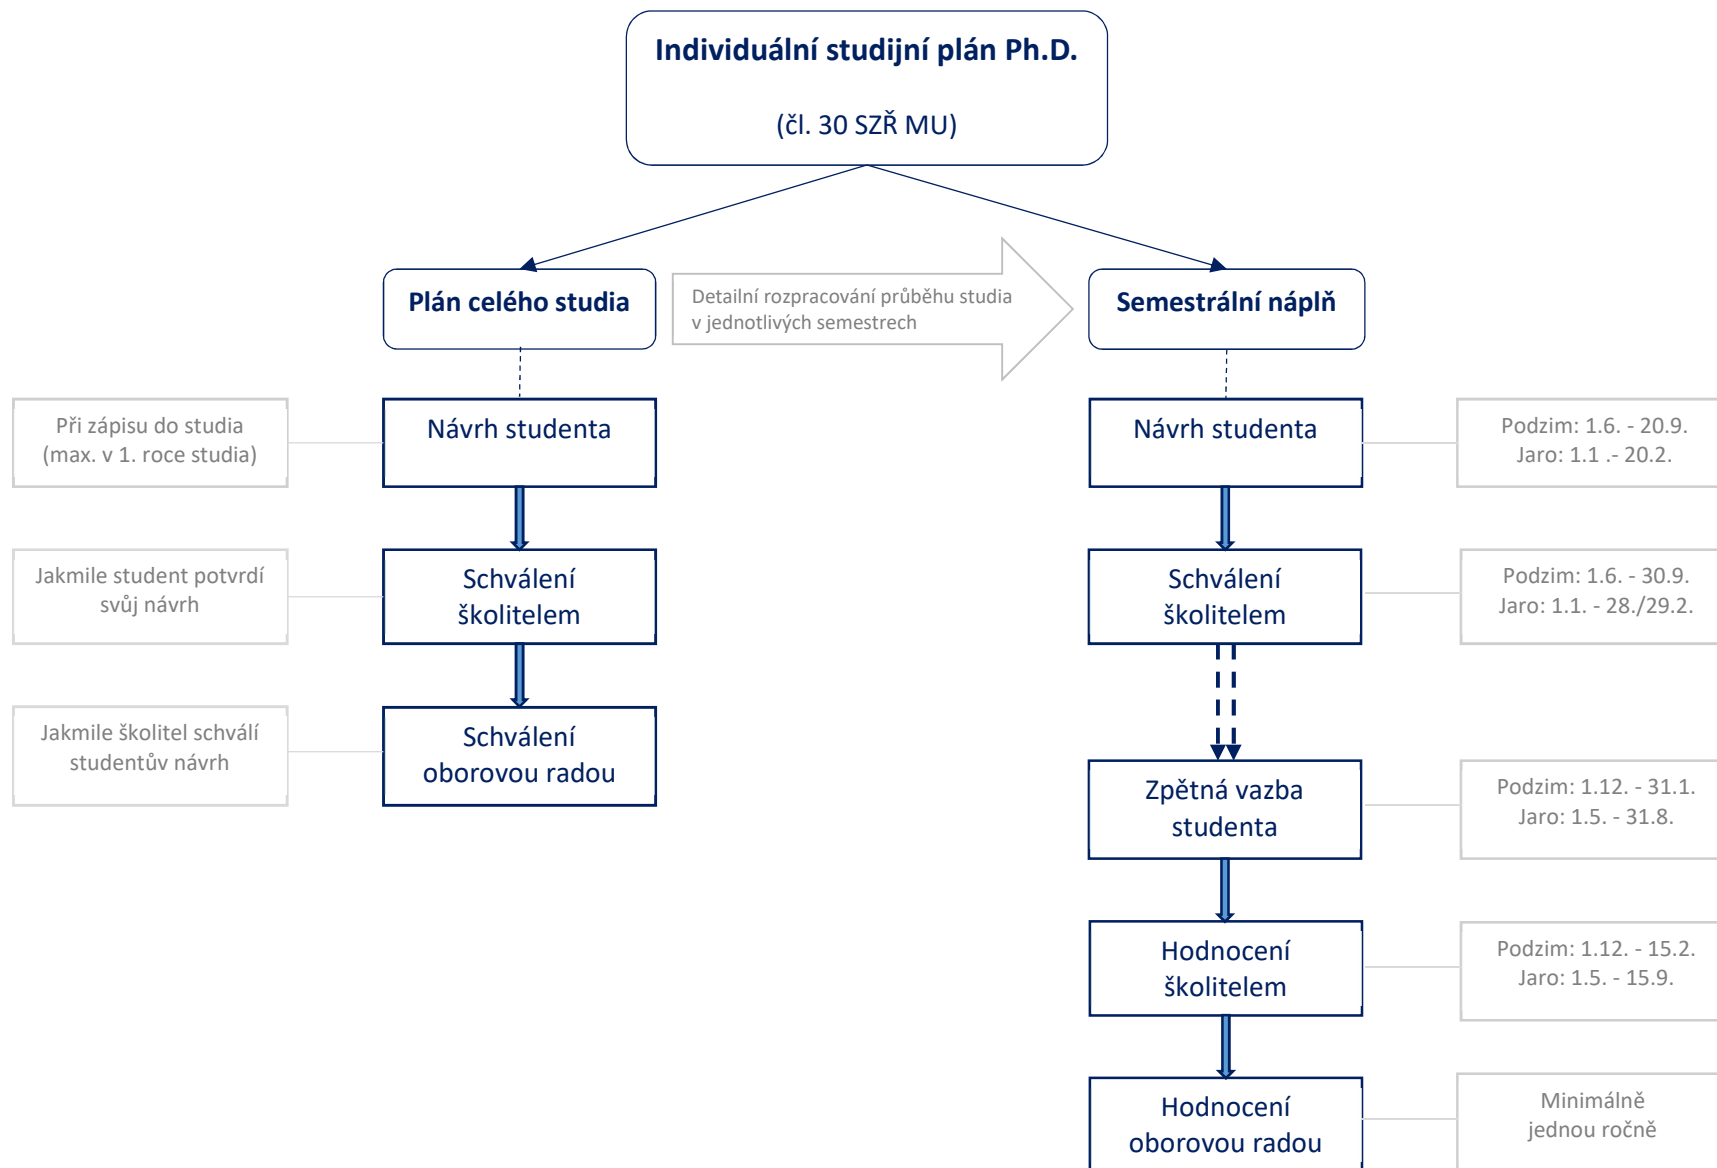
Individuální studijní plán Ph.D.

(čl. 30 SZŘ MU)

Plán celého studia

Detailní rozpracování průběhu studia v jednotlivých semestrech

Semestrální náplň

Při zápisu do studia (max. v 1. roce studia)

Návrh studenta

Jakmile student potvrdí svůj návrh

Schválení školitelem

Jakmile školitel schválí studentův návrh

Schválení oborovou radou

Návrh studenta

Podzim: 1.6. - 20.9.
Jaro: 1.1 .- 20.2.

Schválení školitelem

Podzim: 1.6. - 30.9.
Jaro: 1.1. - 28./29.2.

Zpětná vazba studenta

Podzim: 1.12. - 31.1.
Jaro: 1.5. - 31.8.

Hodnocení školitelem

Podzim: 1.12. - 15.2.
Jaro: 1.5. - 15.9.

Hodnocení oborovou radou

Minimálně jednou ročně